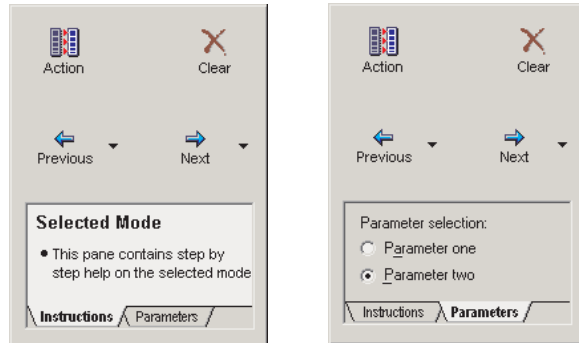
Action

Clear

Previous

Next

Selected Mode

• This pane contains step by step help on the selected mode

Instructions

Parameters

Action

Clear

Previous

Next

Parameter selection:

Parameter one

Parameter two

Instructions

Parameters